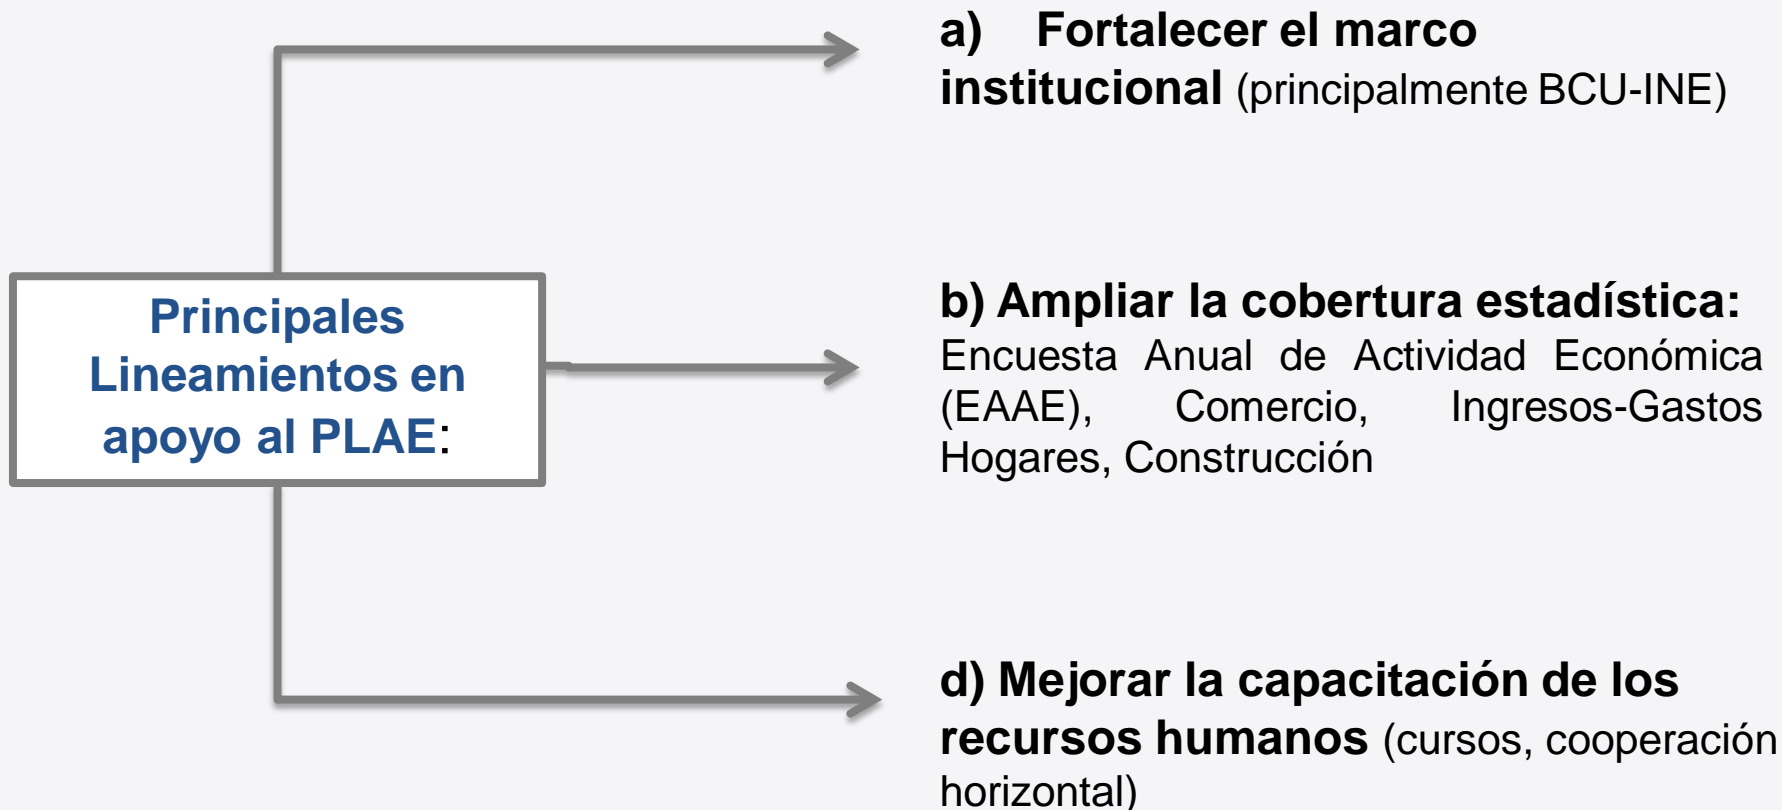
Principales Lineamientos en apoyo al PLAE:

a) Fortalecer el marco institucional (principalmente BCU-INE)

b) Ampliar la cobertura estadística: Encuesta Anual de Actividad Económica (EAAE), Comercio, Ingresos-Gastos Hogares, Construcción

d) Mejorar la capacitación de los recursos humanos (cursos, cooperación horizontal)